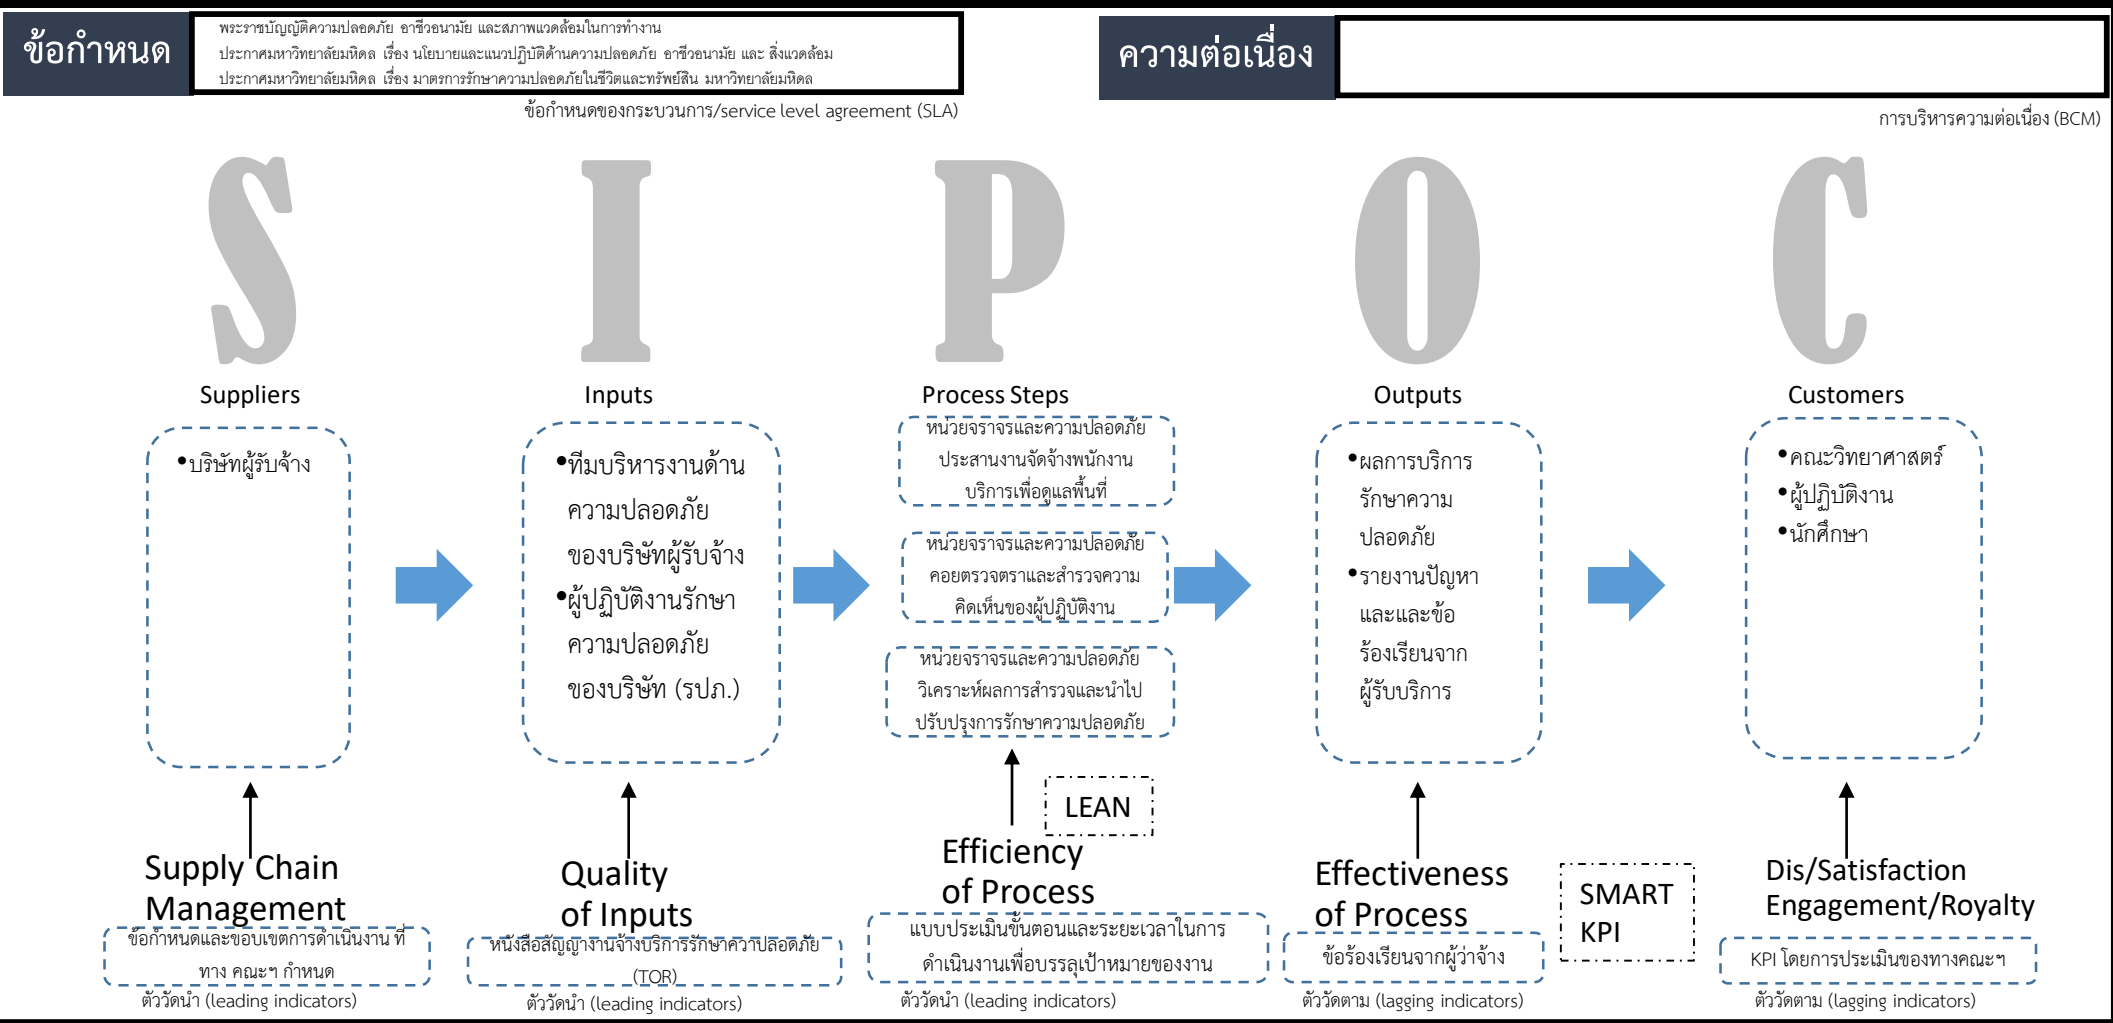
ข้อกำหนด

พระราชบัญญัติความปลอดภัย อาชีวอนามัย และสภาพแวดล้อมในการทำงาน
ประกาศมหาวิทยาลัยมหิดล เรื่อง นโยบายและแนวปฏิบัติด้านความปลอดภัย อาชีวอนามัย และ สิ่งแวดล้อม
ประกาศมหาวิทยาลัยมหิดล เรื่อง มาตรการรักษาความปลอดภัยในชีวิตและทรัพย์สิน มหาวิทยาลัยมหิดล

ข้อกำหนดของกระบวนการ/service level agreement (SLA)

ความต่อเนื่อง

การบริหารความต่อเนื่อง (BCM)

S I P O C

Suppliers

•บริษัทผู้รับจ้าง

Inputs

•ทีมบริหารงานด้านความปลอดภัยของบริษัทผู้รับจ้าง
•ผู้ปฏิบัติงานรักษาความปลอดภัยของบริษัท (รปภ.)

Process Steps

หน่วยจราจรและความปลอดภัยประสานงานจัดจ้างพนักงานบริการเพื่อดูแลพื้นที่

หน่วยจราจรและความปลอดภัยคอยตรวจตราและสำรวจความคิดเห็นของผู้ปฏิบัติงาน

หน่วยจราจรและความปลอดภัยวิเคราะห์ผลการสำรวจและนำไปปรับปรุงการรักษาความปลอดภัย

Outputs

•ผลการบริการรักษาความปลอดภัย
•รายงานปัญหาและและข้อร้องเรียนจากผู้รับบริการ

Customers

•คณะวิทยาศาสตร์
•ผู้ปฏิบัติงาน
•นักศึกษา

Supply Chain Management

ข้อกำหนดและขอบเขตการดำเนินงาน ที่ทาง คณะฯ กำหนด

ตัววัดนำ (leading indicators)

Quality of Inputs

หนังสือสัญญางานจ้างบริการรักษาความปลอดภัย (TOR)

ตัววัดนำ (leading indicators)

LEAN

Efficiency of Process

แบบประเมินขั้นตอนและระยะเวลาในการดำเนินงานเพื่อบรรลุเป้าหมายของงาน

ตัววัดนำ (leading indicators)

Effectiveness of Process

ข้อร้องเรียนจากผู้ว่าจ้าง

ตัววัดตาม (lagging indicators)

SMART KPI

Dis/Satisfaction Engagement/Royalty

KPI โดยการประเมินของทางคณะฯ

ตัววัดตาม (lagging indicators)